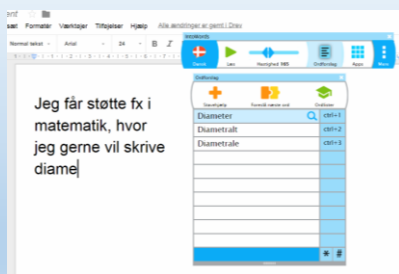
gent
sæt Formater Værktøjer Tilføjelser Hjælp Alle ændringer er gemt i Drev
Normal tekst Arial 24 B I
IntoWords
Dansk Læs Hastighed 98$\%$ Ordforslag Apps Mere
Ordforslag
Stavehjælp Forslå næste ord Ordlister
Diameter ctrl+1
Diametralt ctrl+2
Diametrale ctrl+3
Jeg får støtte fx i matematik, hvor jeg gerne vil skrive diame